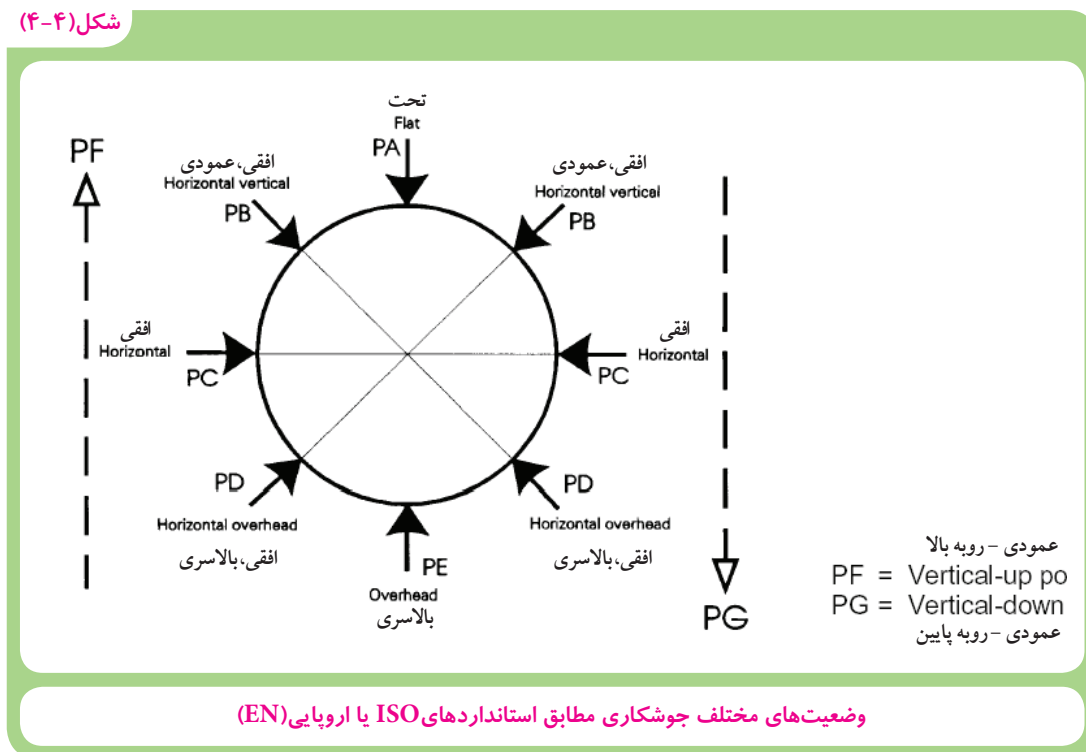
شکل(۴-۴)

PF

تحت
Flat
PA

افقی، عمودی
Horizontal vertical
PB

افقی، عمودی
Horizontal vertical
PB

افقی
Horizontal
PC

افقی
Horizontal
PC

PD
Horizontal overhead
افقی، بالاسری

PD
Horizontal overhead
افقی، بالاسری

PE
Overhead
بالاسری

PG

عمودی - روبه بالا
PF = Vertical-up po
PG = Vertical-down
عمودی - روبه پایین

وضعیت‌های مختلف جوشکاری مطابق استانداردهای ISO یا اروپایی (EN)